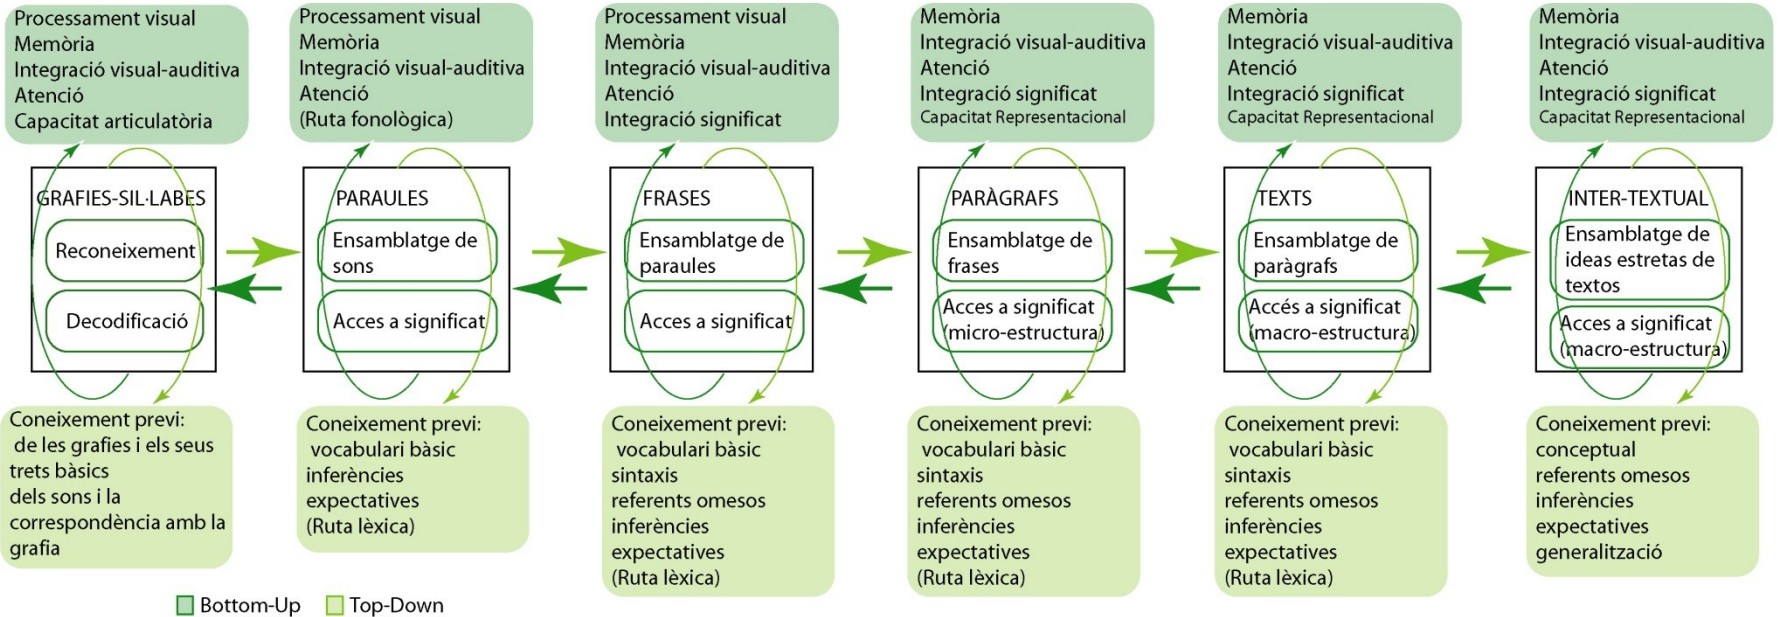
Processament visual
Memòria
Integració visual-auditiva
Atenció
Capacitat articulatòria

GRAFIES-SIL·LABES
Reconeixement
Decodificació

Coneixement previ:
de les grafies i els seus trets bàsics
dels sons i la correspondència amb la grafia

Processament visual
Memòria
Integració visual-auditiva
Atenció
(Ruta fonològica)

PARAULES
Ensamblatge de sons
Acces a significat

Coneixement previ:
vocabulari bàsic
inferències
expectatives
(Ruta lèxica)

Processament visual
Memòria
Integració visual-auditiva
Atenció
Integració significat

FRASES
Ensamblatge de paraules
Acces a significat

Coneixement previ:
vocabulari bàsic
sintaxis
referents omesos
inferències
expectatives
(Ruta lèxica)

Memòria
Integració visual-auditiva
Atenció
Integració significat
Capacitat Representacional

PARÀGRAFS
Ensamblatge de frases
Acces a significat (micro-estructura)

Coneixement previ:
vocabulari bàsic
sintaxis
referents omesos
inferències
expectatives
(Ruta lèxica)

Memòria
Integració visual-auditiva
Atenció
Integració significat
Capacitat Representacional

TEXTS
Ensamblatge de paràgrafs
Accés a significat (macro-estructura)

Coneixement previ:
vocabulari bàsic
sintaxis
referents omesos
inferències
expectatives
(Ruta lèxica)

Memòria
Integració visual-auditiva
Atenció
Integració significat
Capacitat Representacional

INTER-TEXTUAL
Ensamblatge de ideas estretas de textos
Acces a significat (macro-estructura)

Coneixement previ:
conceptual
referents omesos
inferències
expectatives
generalització

Bottom-Up
Top-Down